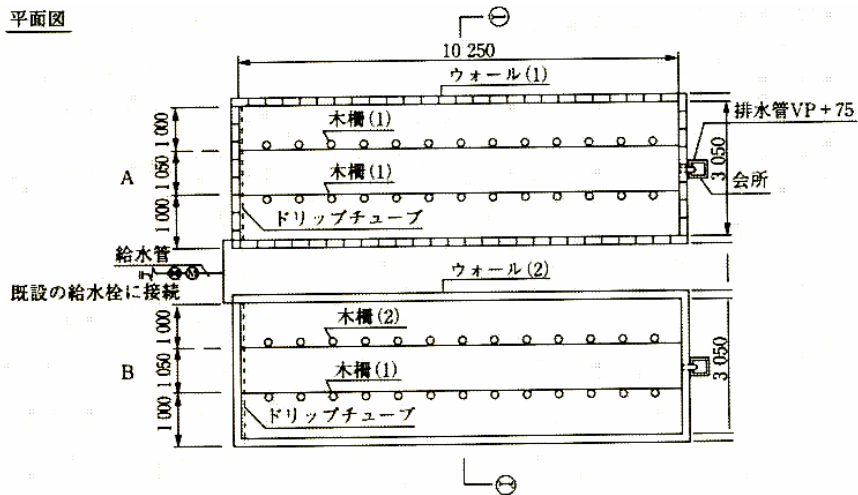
平面図

⊖

10 250

ウォール(1)

排水管VP＋75

1 000

木柵(1)

1 050

A

木柵(1)

3 050

会所

1 000

ドリップチューブ

給水管

既設の給水栓に接続

ウォール(2)

1 000

木柵(2)

B

1 050

木柵(1)

3 050

1 000

ドリップチューブ

⊖